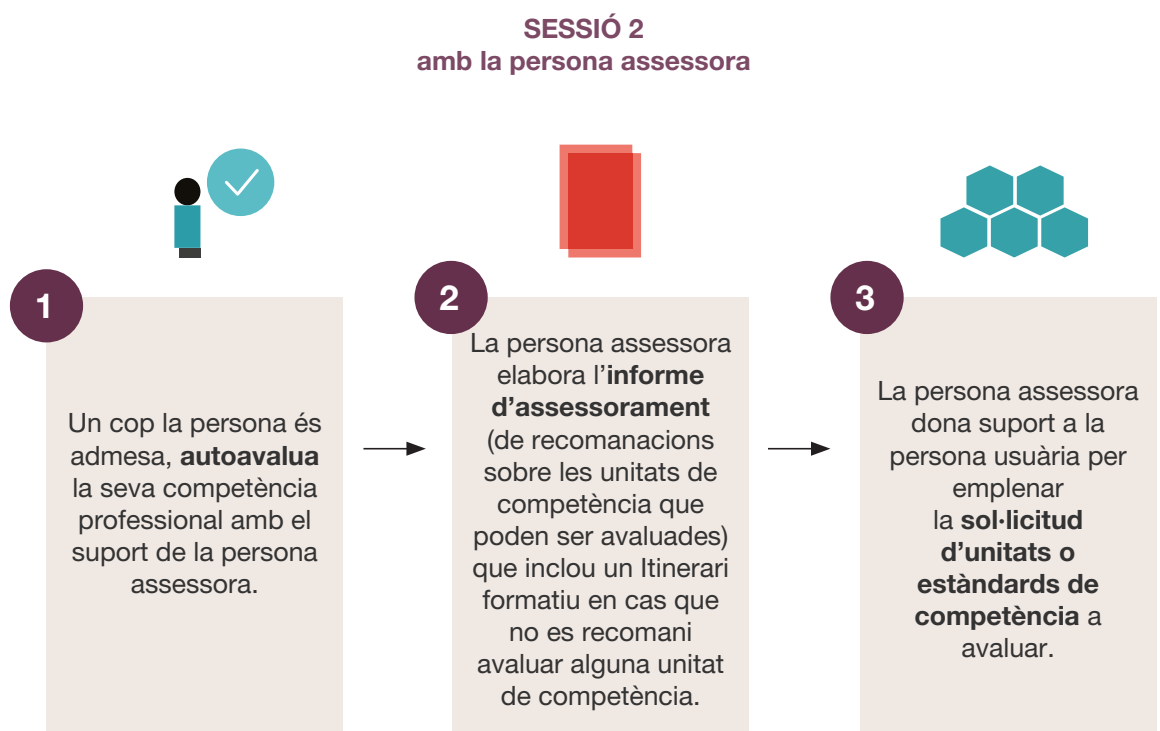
SESSIÓ 2
amb la persona assessora

1

Un cop la persona és admesa, **autoavalua** la seva competència professional amb el suport de la persona assessora.

2

La persona assessora elabora l'**informe d'assessorament** (de recomanacions sobre les unitats de competència que poden ser avaluades) que inclou un Itinerari formatiu en cas que no es recomani avaluar alguna unitat de competència.

3

La persona assessora dona suport a la persona usuària per emplenar la **sol·licitud d'unitats o estàndards de competència** a avaluar.